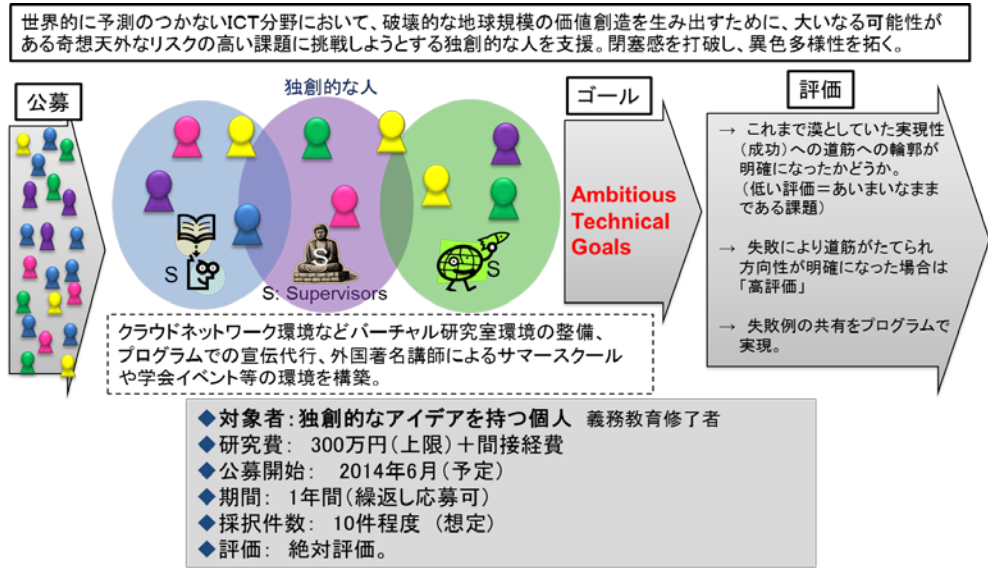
世界的に予測のつかないICT分野において、破壊的な地球規模の価値創造を生み出すために、大いなる可能性がある奇想天外なリスクの高い課題に挑戦しようとする独創的な人を支援。閉塞感を打破し、異色多様性を拓く。

公募

独創的な人

S

S

S

S: Supervisors

ゴール

Ambitious Technical Goals

評価

→ これまで漠としていた実現性（成功）への道筋への輪郭が明確になったかどうか。（低い評価＝あいまいなままである課題）

→ 失敗により道筋がたてられ方向性が明確になった場合は「高評価」

→ 失敗例の共有をプログラムで実現。

クラウドネットワーク環境などバーチャル研究室環境の整備、プログラムでの宣伝代行、外国著名講師によるサマースクールや学会イベント等の環境を構築。

◆対象者：独創的なアイデアを持つ個人　義務教育修了者
◆研究費：　300万円（上限）＋間接経費
◆公募開始：　2014年6月（予定）
◆期間：　1年間（繰返し応募可）
◆採択件数：　10件程度（想定）
◆評価：　絶対評価。